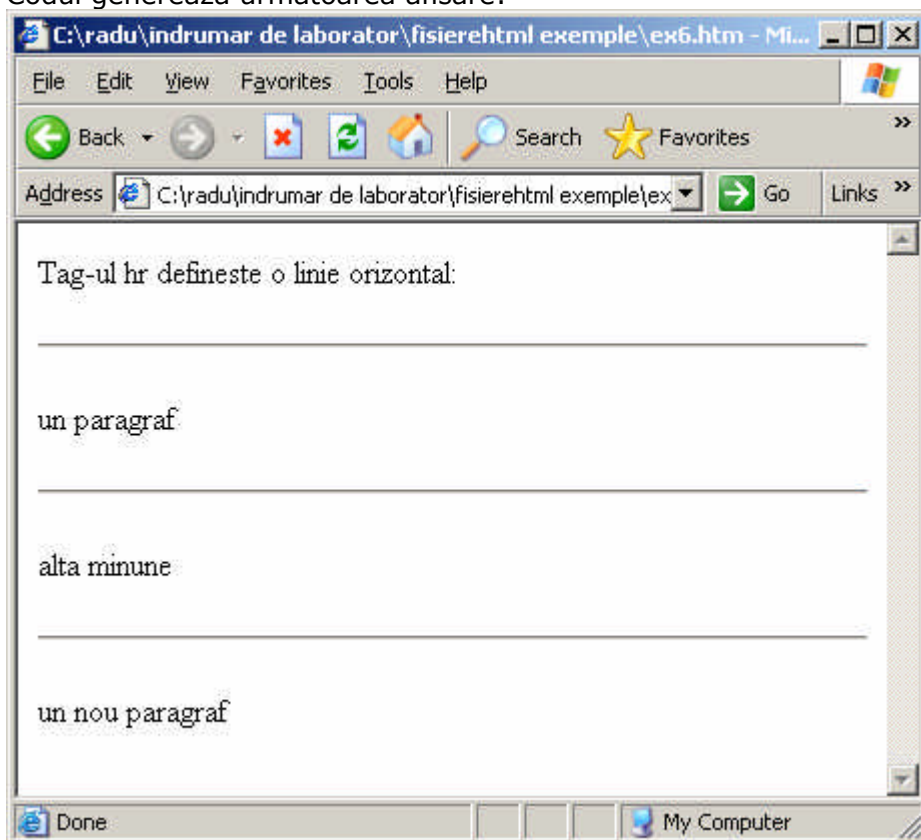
Codul generează următoarea afişare:

C:\radu\indrumar de laborator\fisierehtml exemple\ex6.htm - Mi...

File Edit View Favorites Tools Help

Back Search Favorites

Address C:\radu\indrumar de laborator\fisierehtml exemple\ex Go Links

Tag-ul hr defineste o linie orizontal:

un paragraf

alta minune

un nou paragraf

Done My Computer